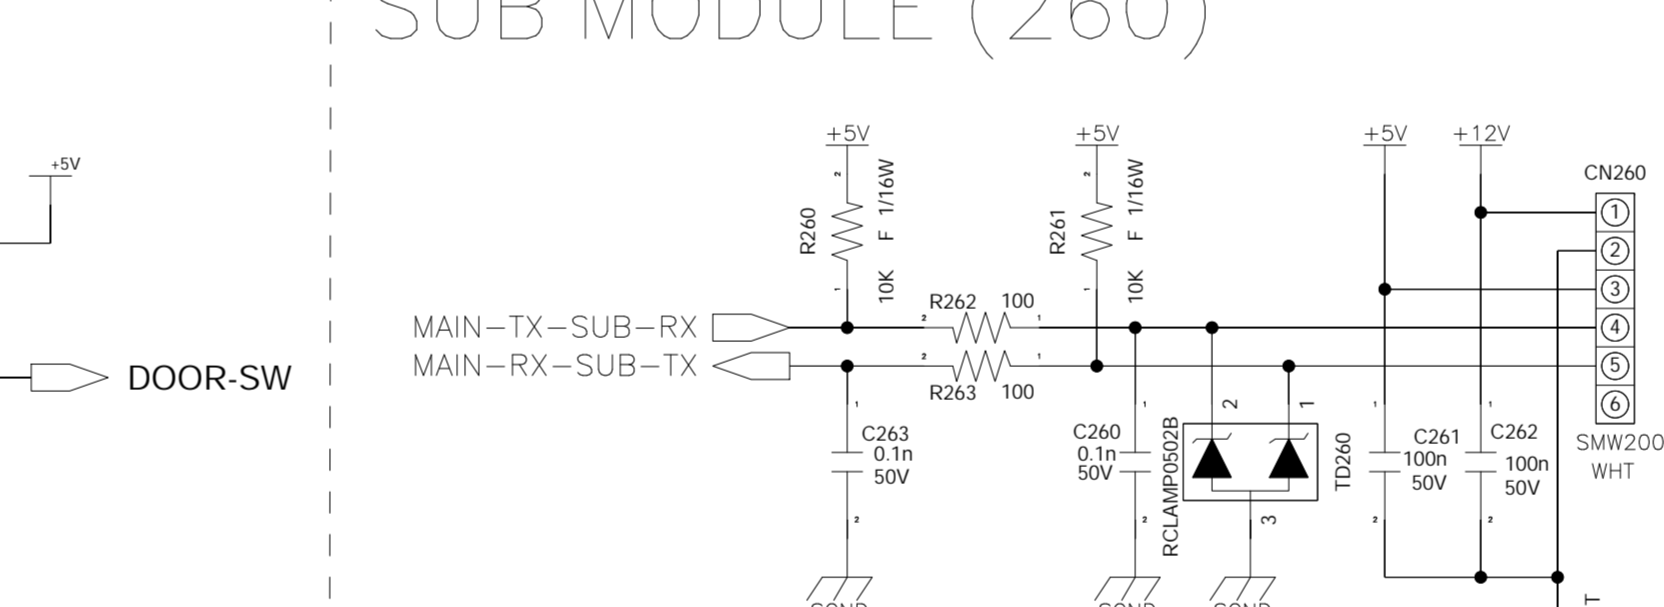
SUB MODULE (260)

+5V

DOOR-SW

MAIN-TX-SUB-RX

MAIN-RX-SUB-TX

+5V
R260
10K F 1/16W
R262 100
R263 100
C263
0.1n
50V

+5V
R261
10K F 1/16W
C260
0.1n
50V
RCLAMP0502B
2
1
3
TD260

+5V
+12V
C261
100n
50V
C262
100n
50V

CN260
1
2
3
4
5
6
SMW200
WHT